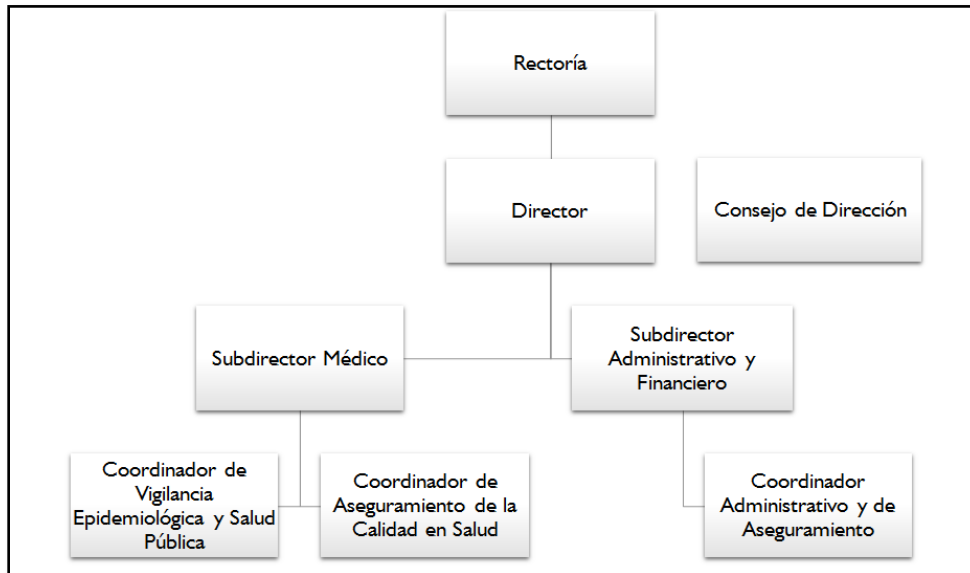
Rectoría

Director

Consejo de Dirección

Subdirector Médico

Subdirector Administrativo y Financiero

Coordinador de Vigilancia Epidemiológica y Salud Pública

Coordinador de Aseguramiento de la Calidad en Salud

Coordinador Administrativo y de Aseguramiento